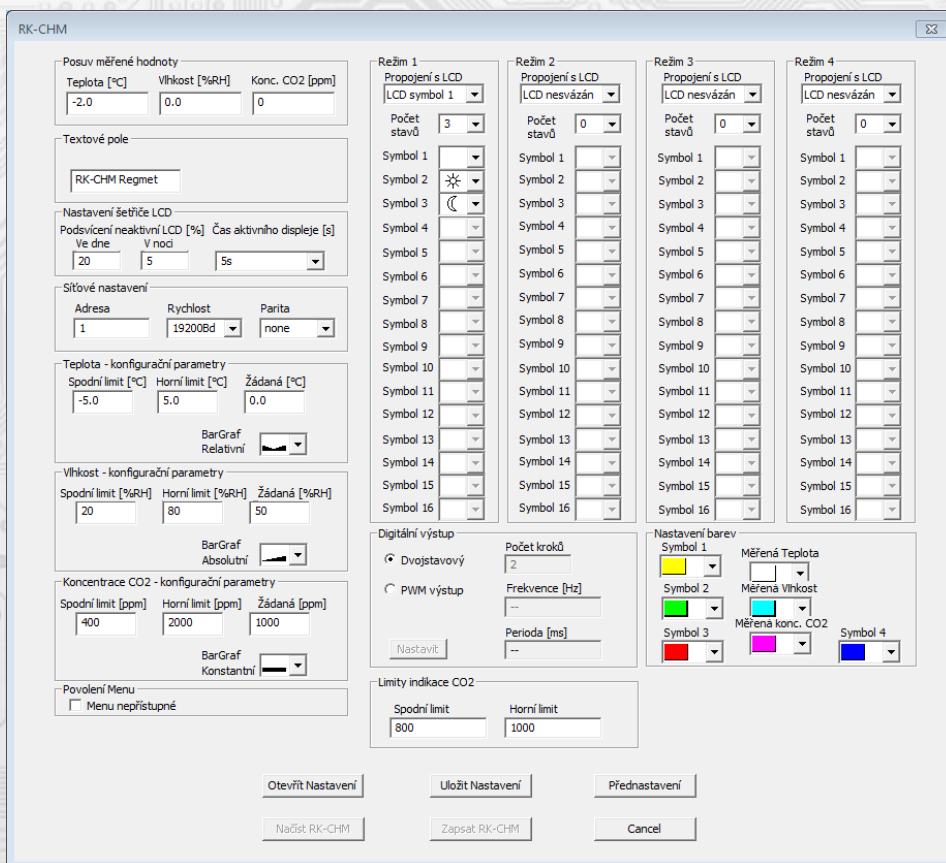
RK-CHM

Posuv měřené hodnoty
Teplota [°C] -2.0
Vlhkost [%RH] 0.0
Konc. CO2 [ppm] 0

Textové pole
RK-CHM Regmet

Nastavení šetřiče LCD
Podsvícení neaktivní LCD [%]
Ve dne 20
V noci 5
Čas aktivního displeje [s] 5s

Síťové nastavení
Adresa 1
Rychlost 19200Bd
Parita none

Teplota - konfigurační parametry
Spodní limit [°C] -5.0
Horní limit [°C] 5.0
Žádaná [°C] 0.0
BarGraf Relativní

Vlhkost - konfigurační parametry
Spodní limit [%RH] 20
Horní limit [%RH] 80
Žádaná [%RH] 50
BarGraf Absolutní

Koncentrace CO2 - konfigurační parametry
Spodní limit [ppm] 400
Horní limit [ppm] 2000
Žádaná [ppm] 1000
BarGraf Konstantní

Povolení Menu
Menu nepřístupné

Režim 1
Propojení s LCD
LCD symbol 1
Počet stavů 3
Symbol 1
Symbol 2
Symbol 3
Symbol 4
Symbol 5
Symbol 6
Symbol 7
Symbol 8
Symbol 9
Symbol 10
Symbol 11
Symbol 12
Symbol 13
Symbol 14
Symbol 15
Symbol 16

Režim 2
Propojení s LCD
LCD nesvázán
Počet stavů 0
Symbol 1
Symbol 2
Symbol 3
Symbol 4
Symbol 5
Symbol 6
Symbol 7
Symbol 8
Symbol 9
Symbol 10
Symbol 11
Symbol 12
Symbol 13
Symbol 14
Symbol 15
Symbol 16

Režim 3
Propojení s LCD
LCD nesvázán
Počet stavů 0
Symbol 1
Symbol 2
Symbol 3
Symbol 4
Symbol 5
Symbol 6
Symbol 7
Symbol 8
Symbol 9
Symbol 10
Symbol 11
Symbol 12
Symbol 13
Symbol 14
Symbol 15
Symbol 16

Režim 4
Propojení s LCD
LCD nesvázán
Počet stavů 0
Symbol 1
Symbol 2
Symbol 3
Symbol 4
Symbol 5
Symbol 6
Symbol 7
Symbol 8
Symbol 9
Symbol 10
Symbol 11
Symbol 12
Symbol 13
Symbol 14
Symbol 15
Symbol 16

Digitální výstup
Dvojstavový
PWM výstup
Počet kroků 2
Frekvence [Hz] --
Perioda [ms] --
Nastavit

Nastavení barev
Symbol 1
Měřená Teplota
Symbol 2
Měřená Vlhkost
Měřená konc. CO2
Symbol 3
Symbol 4

Limity indikace CO2
Spodní limit 800
Horní limit 1000

Otevřít Nastavení
Uložit Nastavení
Přednastavení
Načíst RK-CHM
Zapsat RK-CHM
Cancel